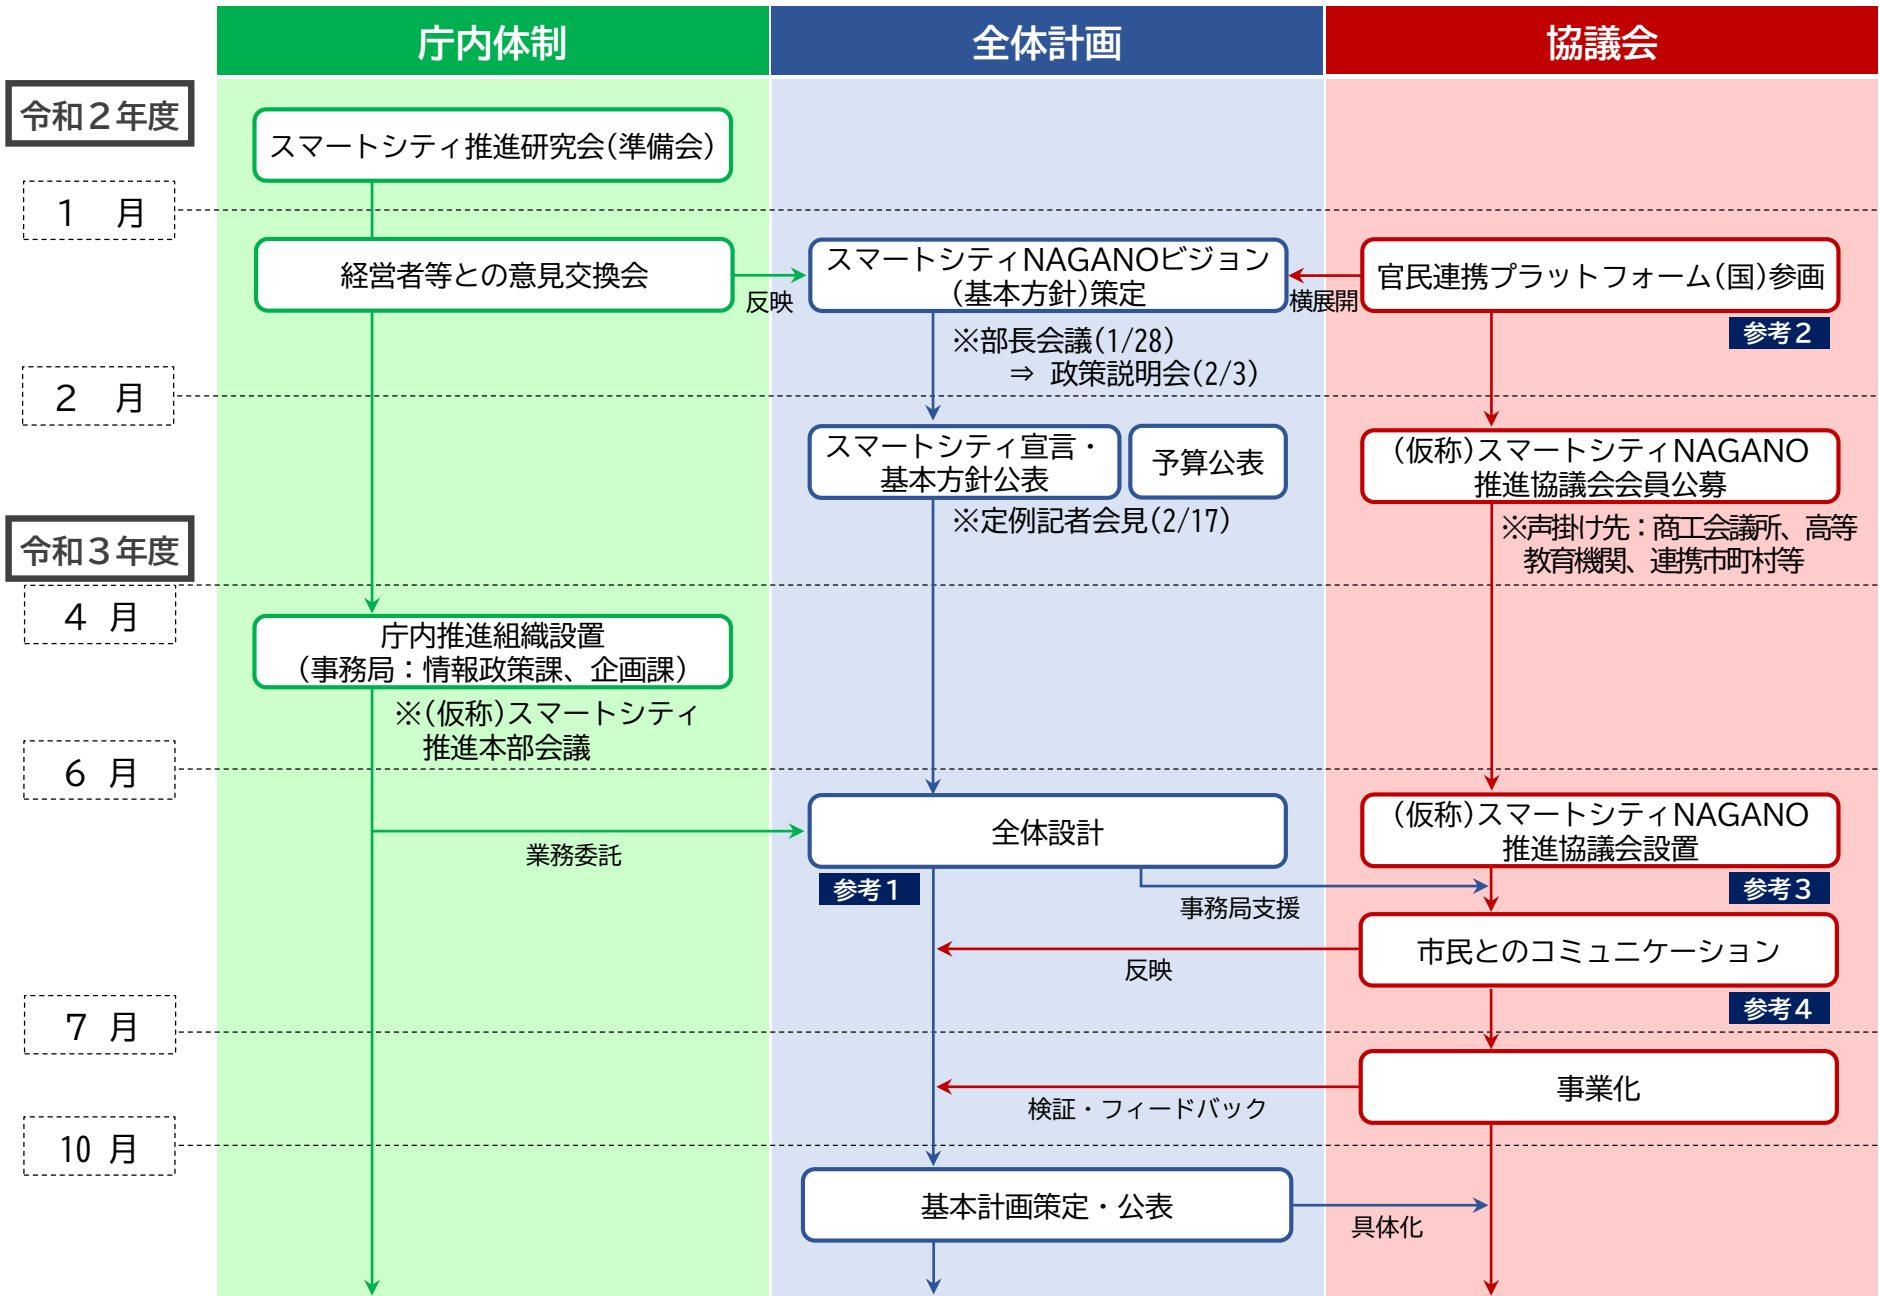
庁内体制

全体計画

協議会

令和２年度

スマートシティ推進研究会(準備会)

１　月

経営者等との意見交換会

反映

スマートシティNAGANOビジョン(基本方針)策定

横展開

官民連携プラットフォーム(国)参画

参考２

※部長会議(1/28)
⇒ 政策説明会(2/3)

２　月

スマートシティ宣言・基本方針公表

予算公表

(仮称)スマートシティNAGANO推進協議会会員公募

※定例記者会見(2/17)

※声掛け先：商工会議所、高等教育機関、連携市町村等

令和３年度

４ 月

庁内推進組織設置
(事務局：情報政策課、企画課)

※(仮称)スマートシティ推進本部会議

６ 月

全体設計

(仮称)スマートシティNAGANO推進協議会設置

業務委託

参考１

参考３

事務局支援

市民とのコミュニケーション

反映

参考４

７ 月

事業化

検証・フィードバック

10 月

基本計画策定・公表

具体化